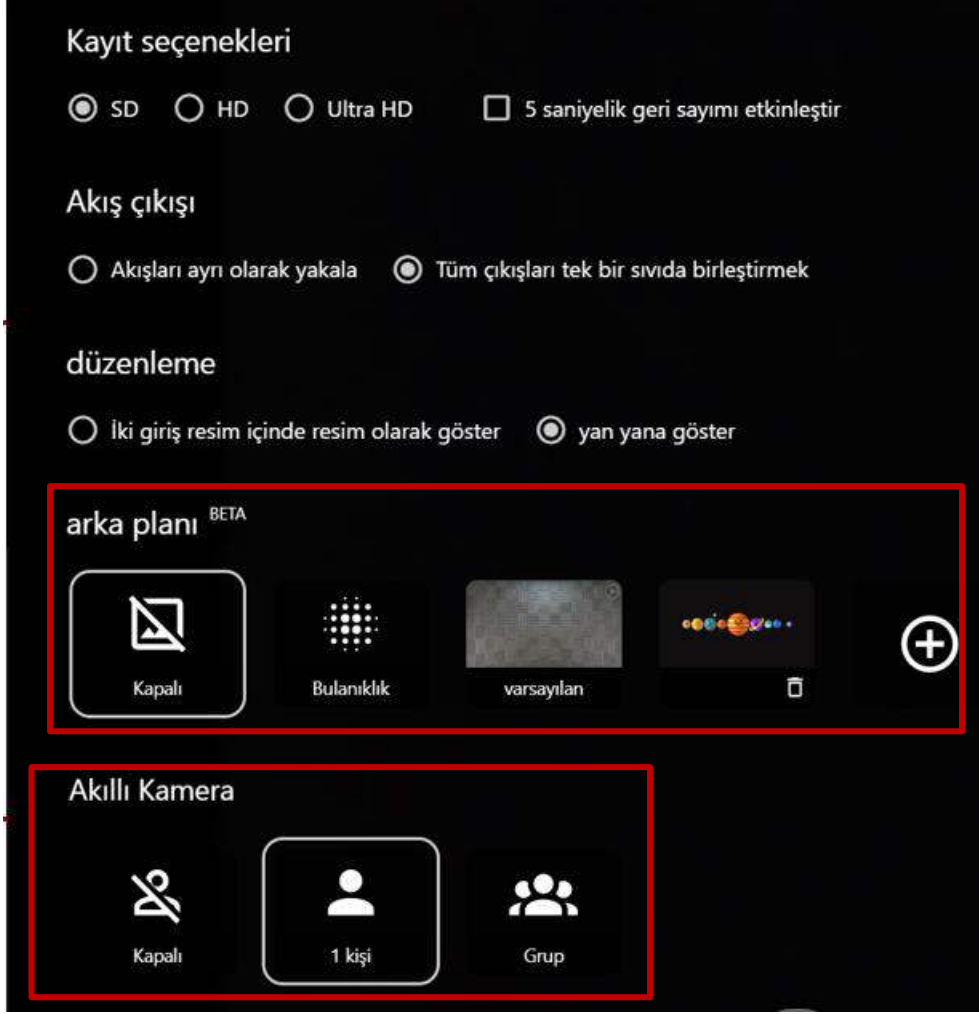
Kayıt seçenekleri

SD HD Ultra HD 5 saniyelik geri sayımı etkinleştir

Akış çıkışı

Akışları ayrı olarak yakala Tüm çıkışları tek bir sıvıda birleştirmek

düzenleme

İki giriş resim içinde resim olarak göster yan yana göster

arka planı BETA

Kapalı Bulanıklık varsayılan

Akıllı Kamera

Kapalı 1 kişi Grup